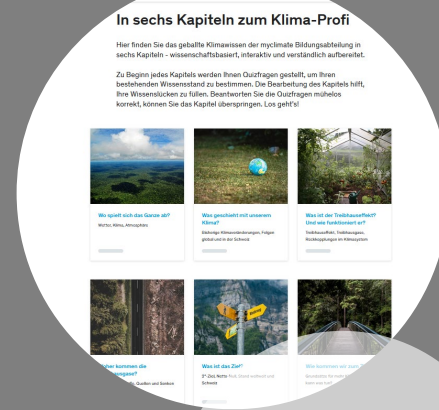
In sechs Kapiteln zum Klima-Profi

Hier finden Sie das geballte Klimawissen der myclimate Bildungsabteilung in sechs Kapiteln - wissenschaftsbasiert, interaktiv und verständlich aufbereitet.

Zu Beginn jedes Kapitels werden Ihnen Quizfragen gestellt, um Ihren bestehenden Wissensstand zu bestimmen. Die Bearbeitung des Kapitels hilft, Ihre Wissenslücken zu füllen. Beantworten Sie die Quizfragen mühelos korrekt, können Sie das Kapitel überspringen. Los geht's!

Wo spielt sich das Ganze ab?

Wetter, Klima, Atmosphäre

Was geschieht mit unserem Klima?

Bisherige Klimaveränderungen, Folgen global und in der Schweiz

Was ist der Treibhauseffekt? Und wie funktioniert er?

Treibhauseffekt, Treibhausgase, Rückkopplungen im Klimasystem

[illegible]her kommen die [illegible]gase?

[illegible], Quellen und Senken

Was ist das Ziel?

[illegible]

Wie kommen wir zum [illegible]

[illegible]